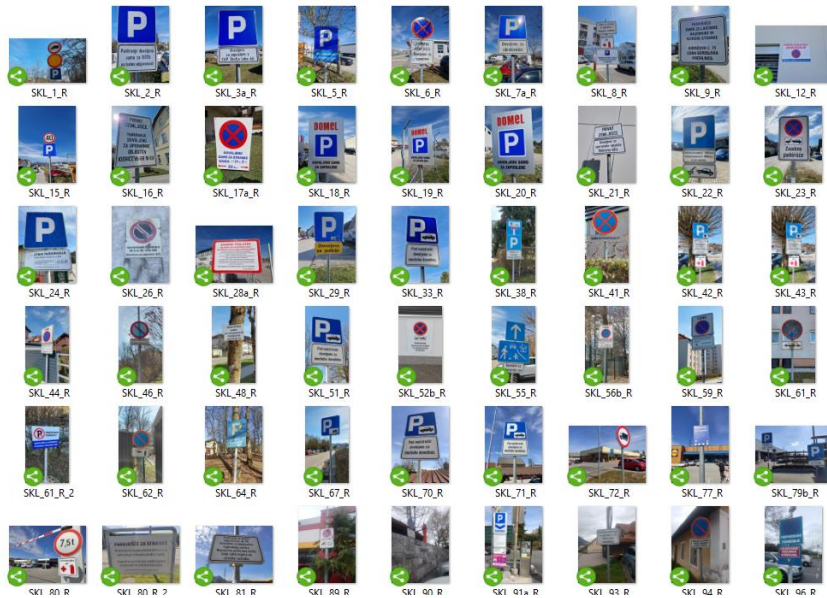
SKL_1_R
SKL_2_R
SKL_3a_R
SKL_5_R
SKL_6_R
SKL_7a_R
SKL_8_R
SKL_9_R
SKL_12_R
SKL_15_R
SKL_16_R
SKL_17a_R
SKL_18_R
SKL_19_R
SKL_20_R
SKL_21_R
SKL_22_R
SKL_23_R
SKL_24_R
SKL_26_R
SKL_28a_R
SKL_29_R
SKL_33_R
SKL_38_R
SKL_41_R
SKL_42_R
SKL_43_R
SKL_44_R
SKL_46_R
SKL_48_R
SKL_51_R
SKL_52b_R
SKL_55_R
SKL_56b_R
SKL_59_R
SKL_61_R
SKL_61_R_2
SKL_62_R
SKL_64_R
SKL_67_R
SKL_70_R
SKL_71_R
SKL_72_R
SKL_77_R
SKL_79b_R
SKL_80_R
SKL_80_R_2
SKL_81_R
SKL_89_R
SKL_90_R
SKL_91a_R
SKL_93_R
SKL_94_R
SKL_96_R